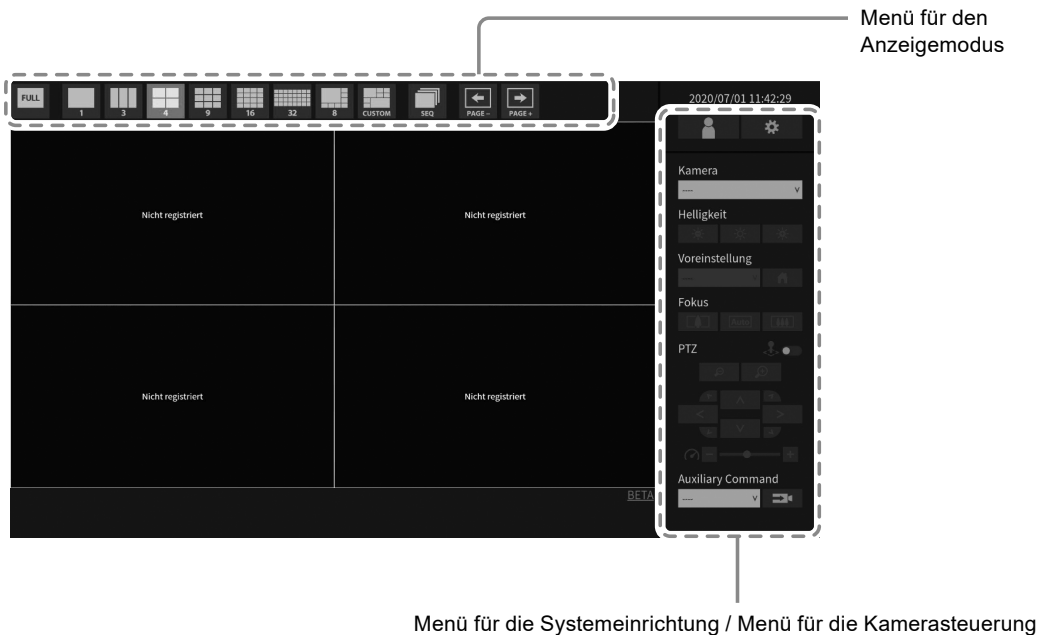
Menü für den Anzeigemodus

FULL 1 3 4 9 16 32 8 CUSTOM SEQ PAGE – PAGE +

2020/07/01 11:42:29

Nicht registriert

Nicht registriert

Nicht registriert

Nicht registriert

Kamera

----

Helligkeit

Voreinstellung

Fokus

PTZ

Auxiliary Command

----

BETA

Menü für die Systemeinrichtung / Menü für die Kamerasteuerung